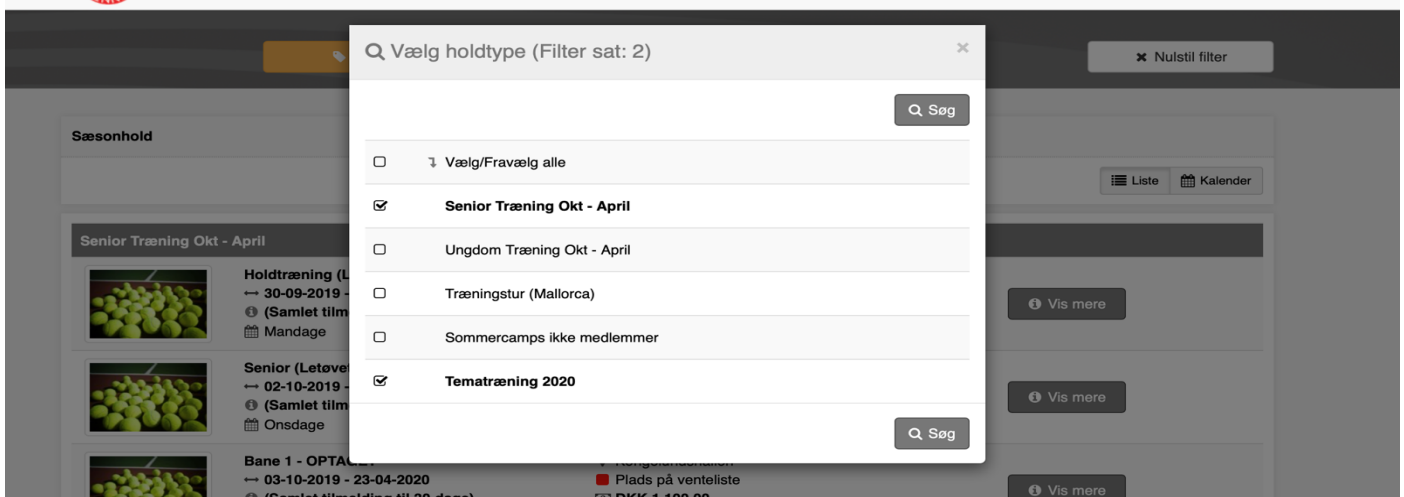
Vælg holdtype (Filter sat: 2)

×

Nulstil filter

Søg

Sæsonhold

Vælg/Fravælg alle

Liste Kalender

Senior Træning Okt - April

Ungdom Træning Okt - April

Senior Træning Okt - April

Holdtræning (L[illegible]
↔ 30-09-2019 - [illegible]
(Samlet tilm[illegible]
Mandage

Træningstur (Mallorca)

Vis mere

Sommercamps ikke medlemmer

Senior (Letøve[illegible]
↔ 02-10-2019 - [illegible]
(Samlet tilm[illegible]
Onsdage

Tematræning 2020

Vis mere

Søg

Bane 1 - OPTAG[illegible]
↔ 03-10-2019 - 23-04-2020
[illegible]
Plads på venteliste
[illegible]

Vis mere